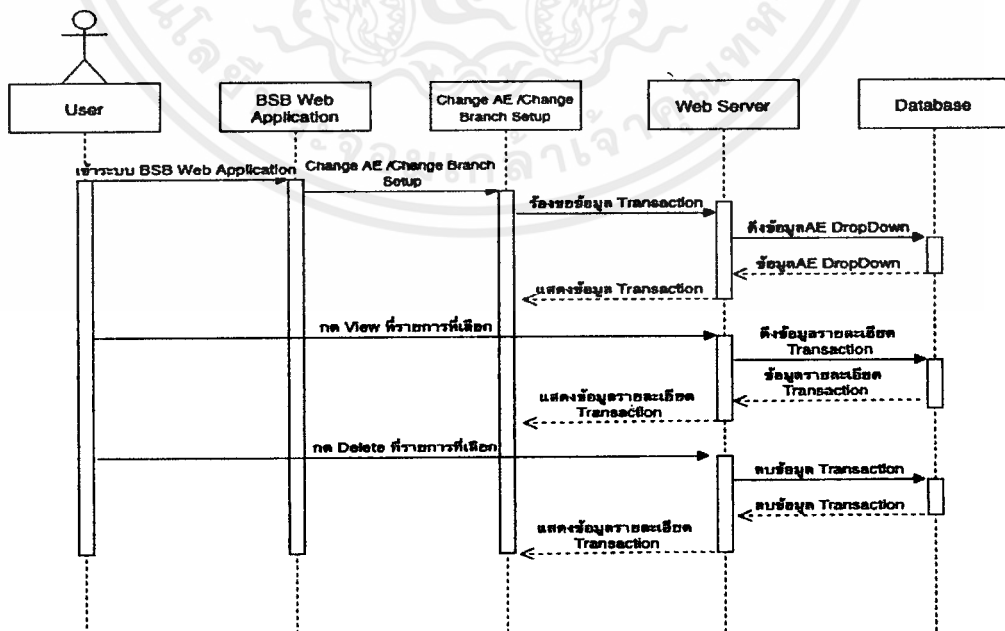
User

BSB Web Application

Change AE /Change Branch Setup

Web Server

Database

เข้าระบบ BSB Web Application

Change AE /Change Branch Setup

ร้องขอข้อมูล Transaction

ดึงข้อมูลAE DropDown

ข้อมูลAE DropDown

แสดงข้อมูล Transaction

กด View ที่รายการที่เลือก

ดึงข้อมูลรายละเอียด Transaction

ข้อมูลรายละเอียด Transaction

แสดงข้อมูลรายละเอียด Transaction

กด Delete ที่รายการที่เลือก

ลบข้อมูล Transaction

ลบข้อมูล Transaction

แสดงข้อมูลรายละเอียด Transaction